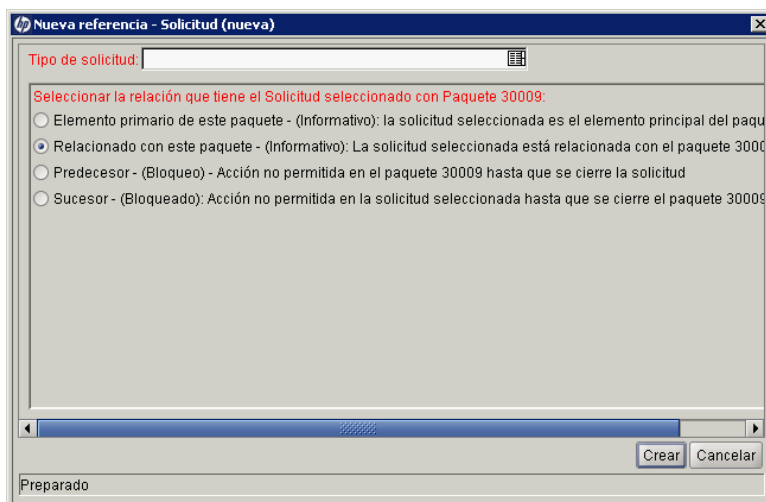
Nueva referencia - Solicitud (nueva)

Tipo de solicitud:

Seleccionar la relación que tiene el Solicitud seleccionado con Paquete 30009:

Elemento primario de este paquete - (Informativo): la solicitud seleccionada es el elemento principal del paqu

Relacionado con este paquete - (Informativo): La solicitud seleccionada está relacionada con el paquete 3000

Predecesor - (Bloqueo) - Acción no permitida en el paquete 30009 hasta que se cierre la solicitud

Sucesor - (Bloqueado): Acción no permitida en la solicitud seleccionada hasta que se cierre el paquete 3000

Crear Cancelar

Preparado